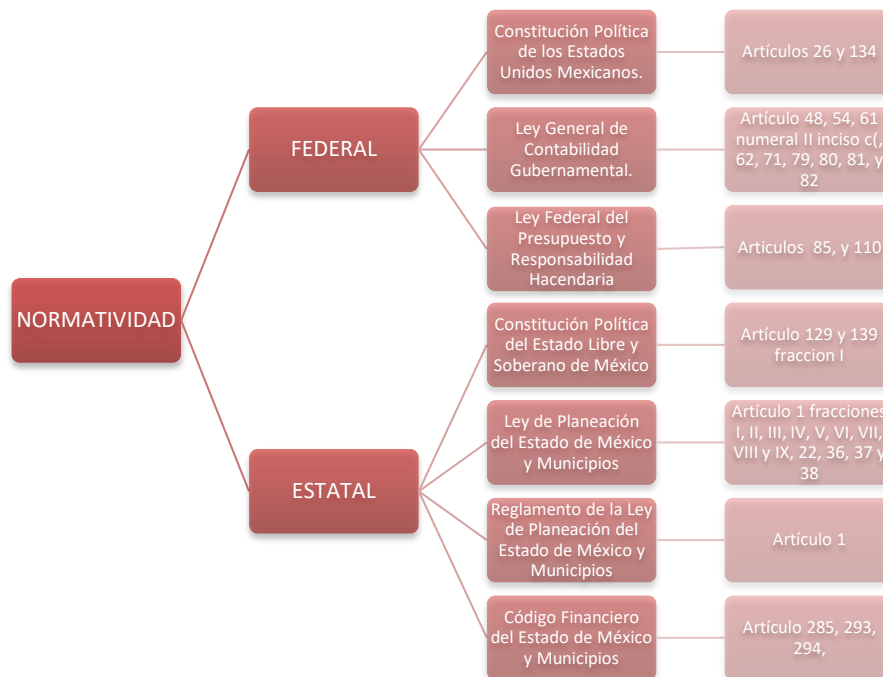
NORMATIVIDAD

FEDERAL

Constitución Política de los Estados Unidos Mexicanos.

Artículos 26 y 134

Ley General de Contabilidad Gubernamental.

Artículo 48, 54, 61 numeral II inciso c(, 62, 71, 79, 80, 81, y 82

Ley Federal del Presupuesto y Responsabilidad Hacendaria

Articulos 85, y 110

ESTATAL

Constitución Política del Estado Libre y Soberano de México

Artículo 129 y 139 fraccion I

Ley de Planeación del Estado de México y Municipios

Artículo 1 fracciones I, II, III, IV, V, VI, VII, VIII y IX, 22, 36, 37 y 38

Reglamento de la Ley de Planeación del Estado de México y Municipios

Artículo 1

Código Financiero del Estado de México y Municipios

Artículo 285, 293, 294,